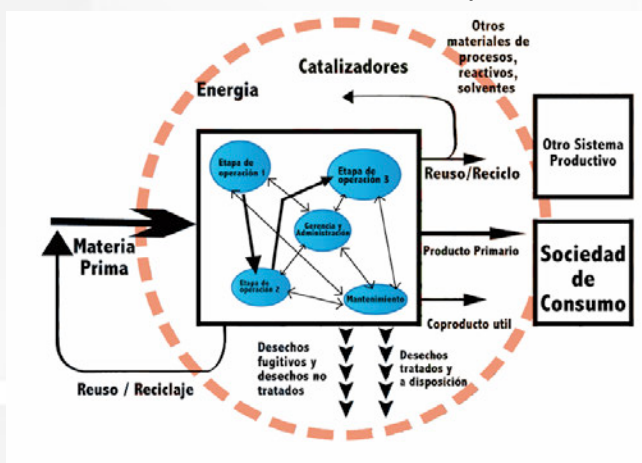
Otros materiales de procesos, reactivos, solventes

Catalizadores

Energia

Etapa de operación 1

Etapa de operación 3

Gerencia y Administración

Etapa de operación 2

Mantenimiento

Reuso/Reciclo

Otro Sistema Productivo

Materia Prima

Producto Primario

Sociedad de Consumo

Coproducto util

Desechos fugitivos y desechos no tratados

Desechos tratados y a disposición

Reuso / Reciclaje